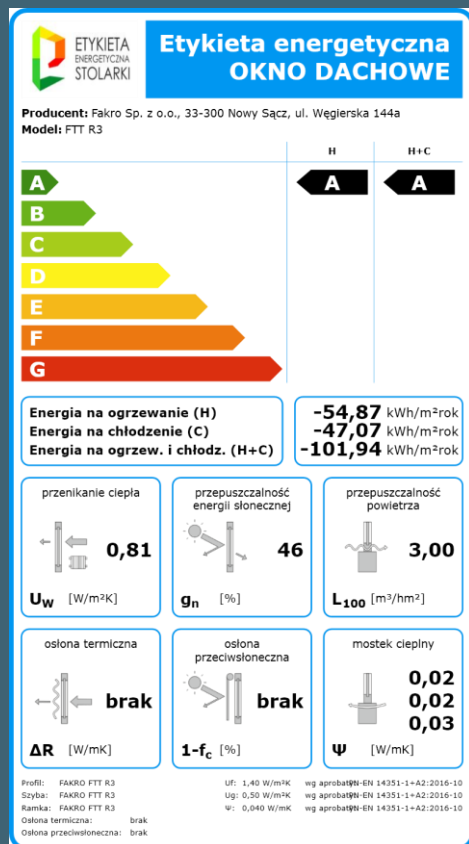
ETYKIETA ENERGETYCZNA STOLARKI

Etykieta energetyczna
OKNO DACHOWE

Producent: Fakro Sp. z o.o., 33-300 Nowy Sącz, ul. Węgierska 144a
Model: FTT R3

H | H+C

A
B
C
D
E
F
G

A | A

Energia na ogrzewanie (H) -54,87 kWh/m²rok
Energia na chłodzenie (C) -47,07 kWh/m²rok
Energia na ogrzew. i chłodz. (H+C) -101,94 kWh/m²rok

przenikanie ciepła
0,81
$U_W$ [W/m²K]

przepuszczalność energii słonecznej
46
$g_n$ [%]

przepuszczalność powietrza
3,00
$L_{100}$ [m³/hm²]

osłona termiczna
brak
ΔR [W/mK]

osłona przeciwsłoneczna
brak
$1-f_c$ [%]

mostek cieplny
0,02
0,02
0,03
Ψ [W/mK]

Profil: FAKRO FTT R3
Szyba: FAKRO FTT R3
Ramka: FAKRO FTT R3
Osłona termiczna: brak
Osłona przeciwsłoneczna: brak

Uf: 1,40 W/m²K wg aprobatyPN-EN 14351-1+A2:2016-10
Ug: 0,50 W/m²K wg aprobatyPN-EN 14351-1+A2:2016-10
Ψ: 0,040 W/mK wg aprobatyPN-EN 14351-1+A2:2016-10